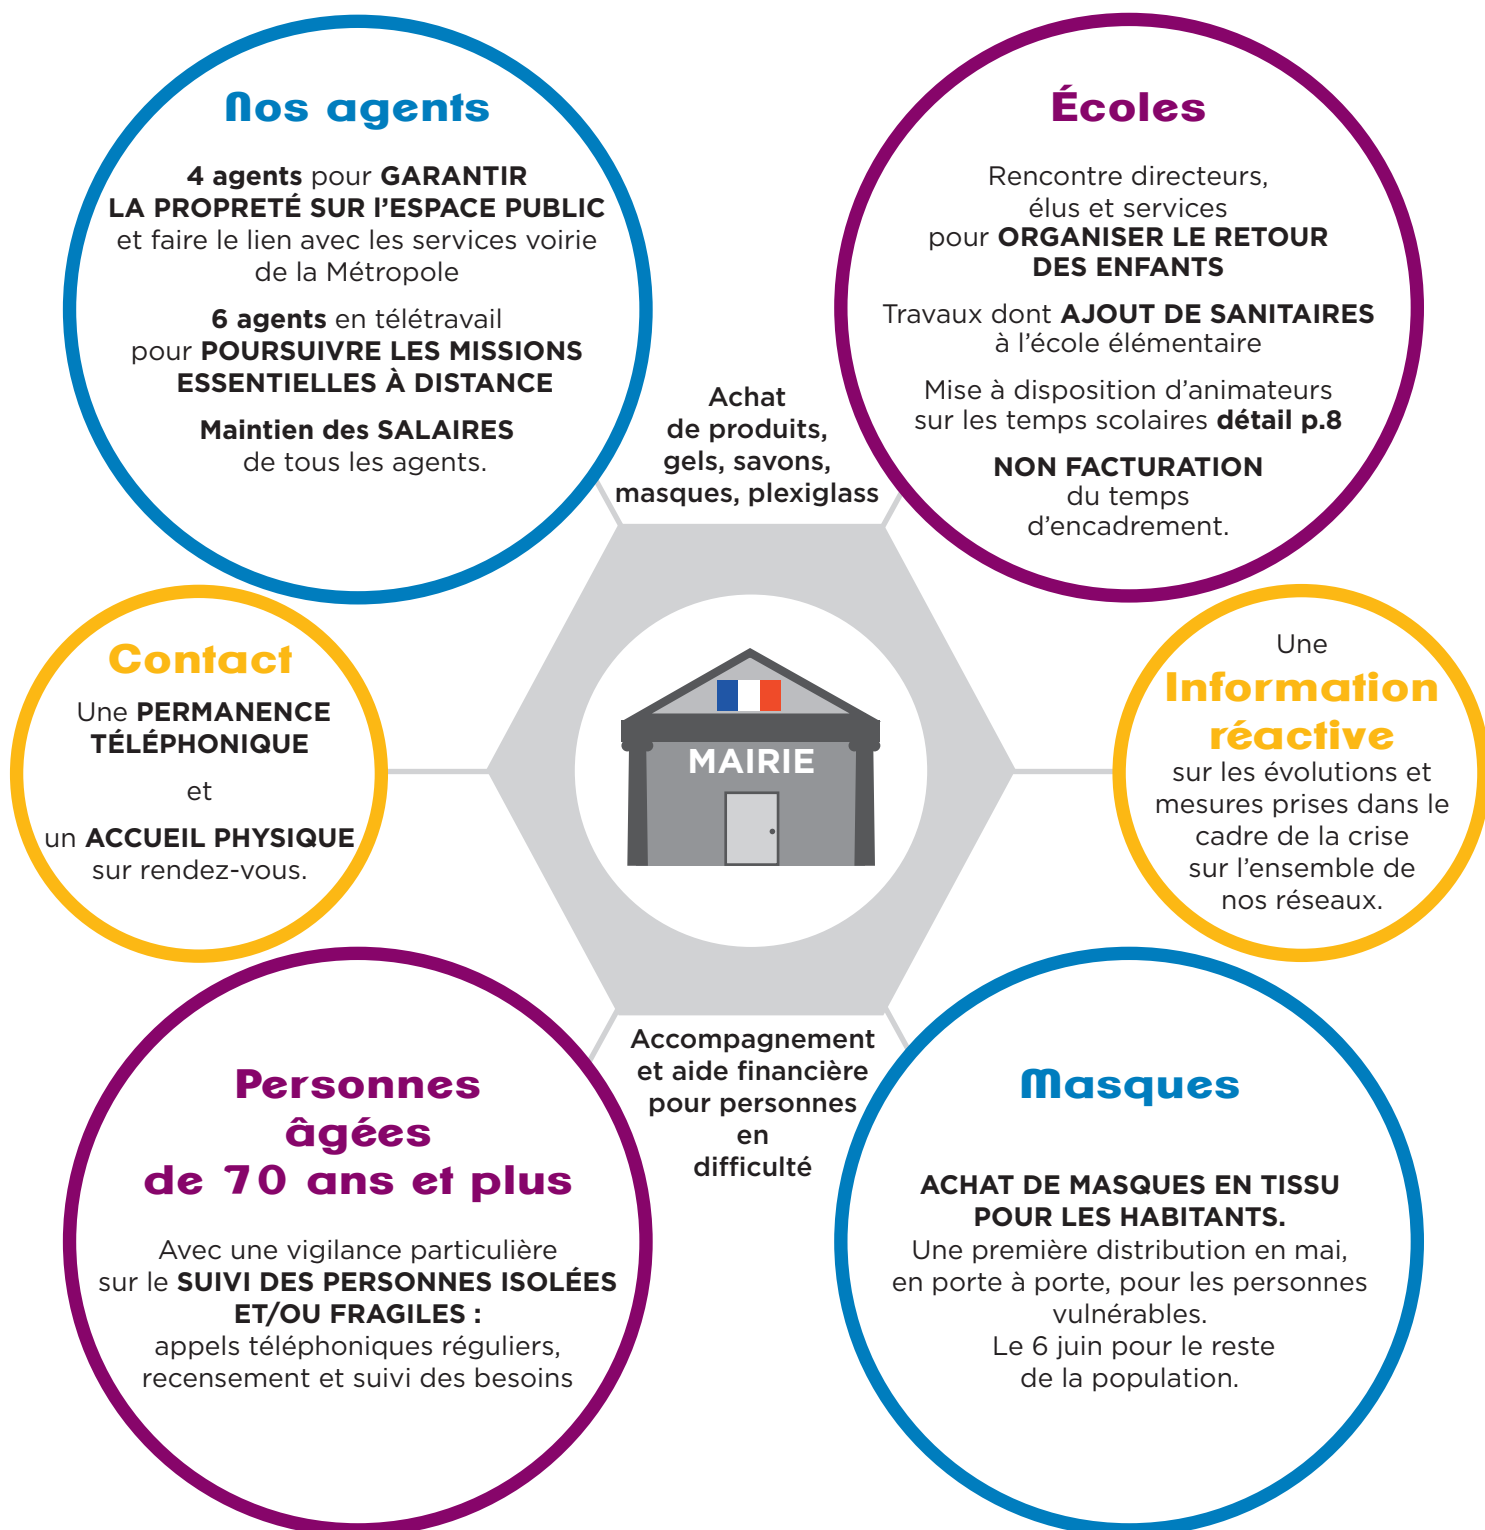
Nos agents

4 agents pour GARANTIR LA PROPRETÉ SUR L'ESPACE PUBLIC et faire le lien avec les services voirie de la Métropole

6 agents en télétravail pour POURSUIVRE LES MISSIONS ESSENTIELLES À DISTANCE

Maintien des SALAIRES de tous les agents.

Achat de produits, gels, savons, masques, plexiglass

Écoles

Rencontre directeurs, élus et services pour ORGANISER LE RETOUR DES ENFANTS

Travaux dont AJOUT DE SANITAIRES à l'école élémentaire

Mise à disposition d'animateurs sur les temps scolaires détail p.8

NON FACTURATION du temps d'encadrement.

Contact

Une PERMANENCE TÉLÉPHONIQUE

et

un ACCUEIL PHYSIQUE sur rendez-vous.

MAIRIE

Une Information réactive sur les évolutions et mesures prises dans le cadre de la crise sur l'ensemble de nos réseaux.

Accompagnement et aide financière pour personnes en difficulté

Personnes âgées de 70 ans et plus

Avec une vigilance particulière sur le SUIVI DES PERSONNES ISOLÉES ET/OU FRAGILES : appels téléphoniques réguliers, recensement et suivi des besoins

Masques

ACHAT DE MASQUES EN TISSU POUR LES HABITANTS.
Une première distribution en mai, en porte à porte, pour les personnes vulnérables.
Le 6 juin pour le reste de la population.